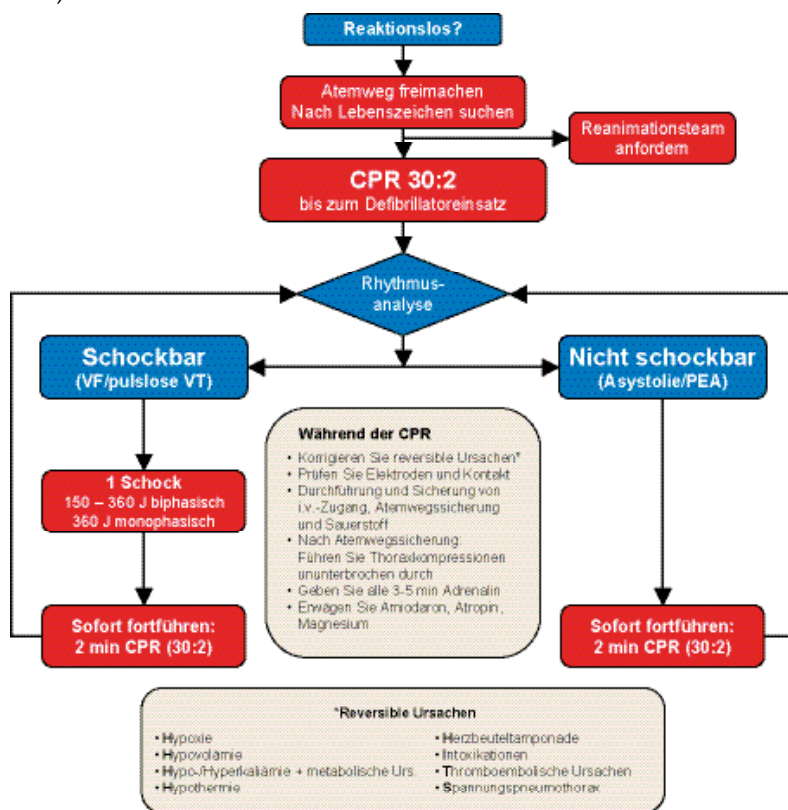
Reaktionslos?

Atemweg freimachen
Nach Lebenszeichen suchen

Reanimationsteam anfordern

CPR 30:2
bis zum Defibrillatoreinsatz

Rhythmus-analyse

Schockbar
(VF/pulslose VT)

Nicht schockbar
(Asystolie/PEA)

1 Schock
150 – 360 J biphasisch
360 J monophasisch

Während der CPR
• Korrigieren Sie reversible Ursachen*
• Prüfen Sie Elektroden und Kontakt
• Durchführung und Sicherung von i.v.-Zugang, Atemwegssicherung und Sauerstoff
• Nach Atemwegssicherung: Führen Sie Thoraxkompressionen ununterbrochen durch
• Geben Sie alle 3-5 min Adrenalin
• Erwägen Sie Amiodaron, Atropin, Magnesium

Sofort fortführen:
2 min CPR (30:2)

Sofort fortführen:
2 min CPR (30:2)

*Reversible Ursachen
• Hypoxie
• Hypovolämie
• Hypo-/Hyperkaliämie + metabolische Urs.
• Hypothermie
• Herzbeuteltamponade
• Intoxikationen
• Thromboembolische Ursachen
• Spannungspneumothorax